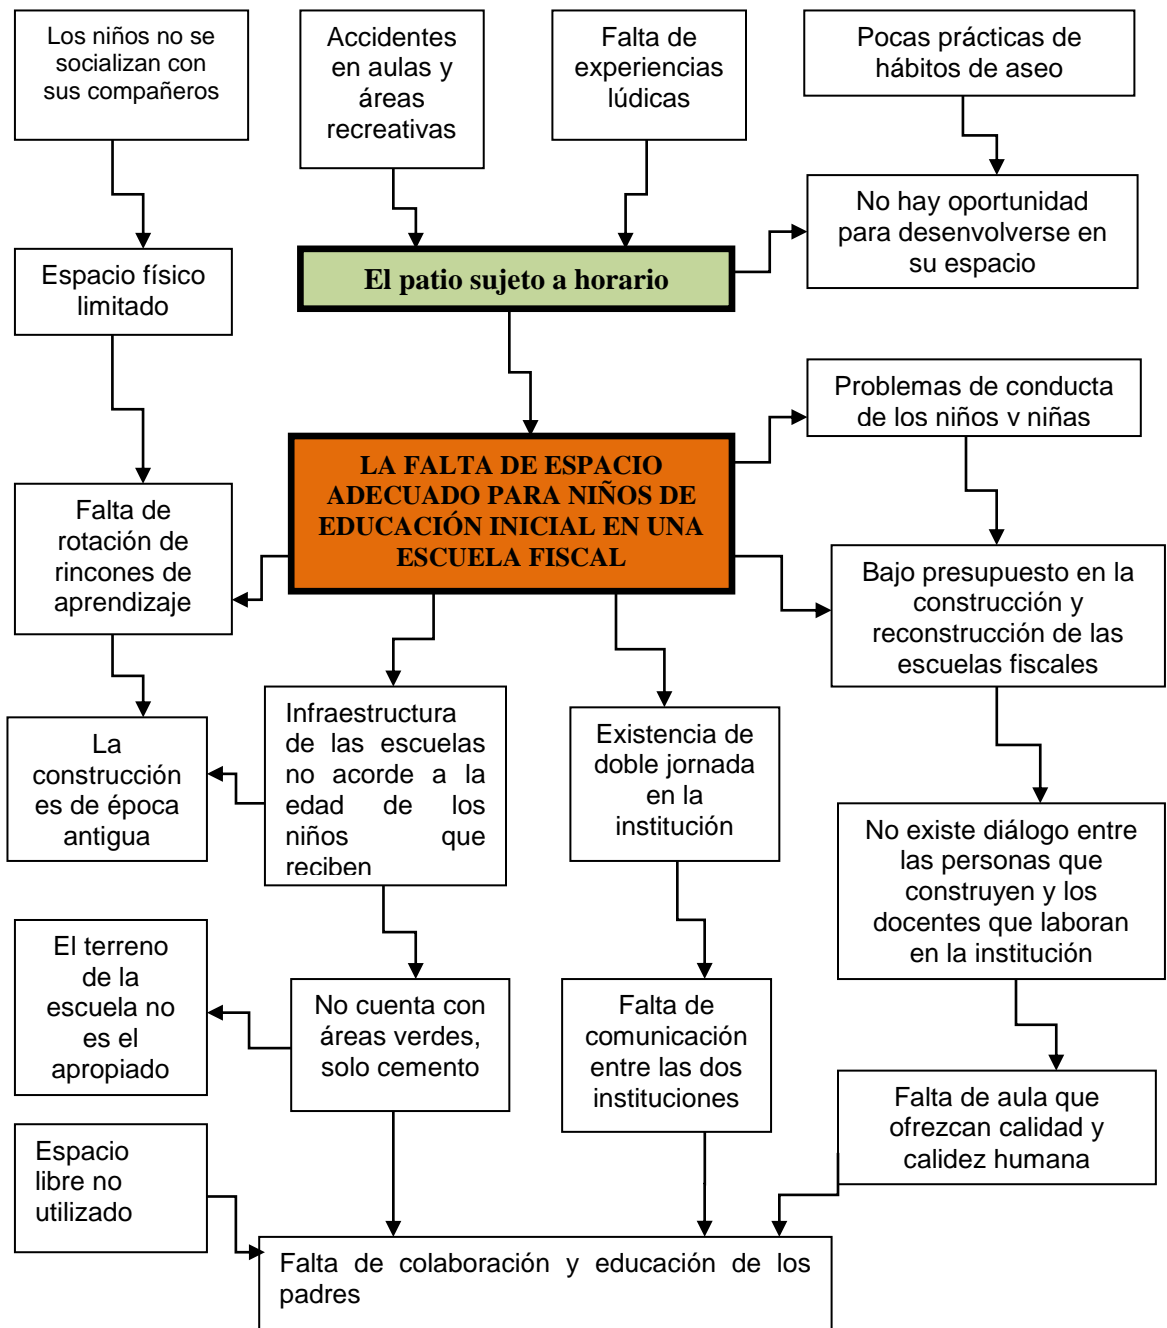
Los niños no se socializan con sus compañeros

Accidentes en aulas y áreas recreativas

Falta de experiencias lúdicas

Pocas prácticas de hábitos de aseo

Espacio físico limitado

El patio sujeto a horario

No hay oportunidad para desenvolverse en su espacio

Problemas de conducta de los niños v niñas

LA FALTA DE ESPACIO ADECUADO PARA NIÑOS DE EDUCACIÓN INICIAL EN UNA ESCUELA FISCAL

Falta de rotación de rincones de aprendizaje

Bajo presupuesto en la construcción y reconstrucción de las escuelas fiscales

La construcción es de época antigua

Infraestructura de las escuelas no acorde a la edad de los niños que reciben

Existencia de doble jornada en la institución

No existe diálogo entre las personas que construyen y los docentes que laboran en la institución

El terreno de la escuela no es el apropiado

No cuenta con áreas verdes, solo cemento

Falta de comunicación entre las dos instituciones

Falta de aula que ofrezcan calidad y calidez humana

Espacio libre no utilizado

Falta de colaboración y educación de los padres